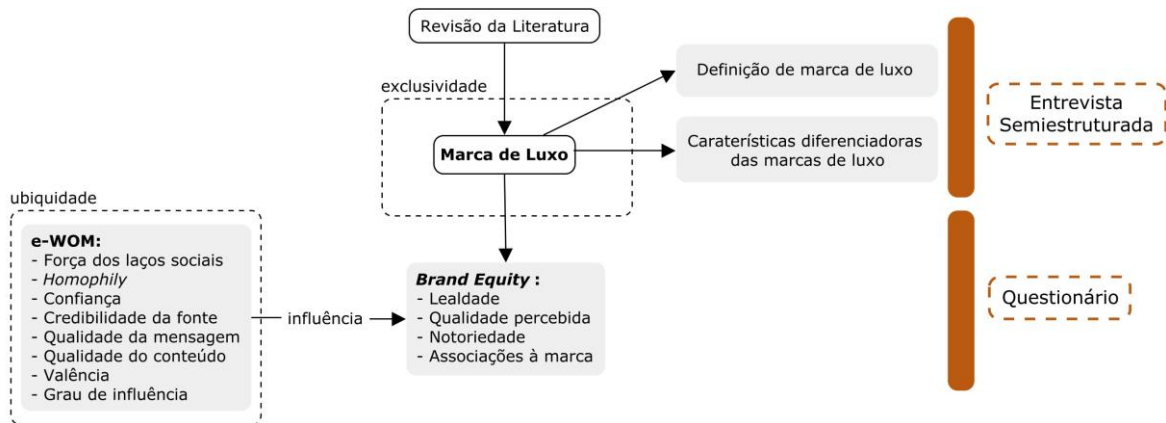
Revisão da Literatura

exclusividade

Marca de Luxo

Definição de marca de luxo

Caraterísticas diferenciadoras das marcas de luxo

Entrevista Semiestruturada

ubiquidade

e-WOM:
- Força dos laços sociais
- Homophily
- Confiança
- Credibilidade da fonte
- Qualidade da mensagem
- Qualidade do conteúdo
- Valência
- Grau de influência

influência

Brand Equity :
- Lealdade
- Qualidade percebida
- Notoriedade
- Associações à marca

Questionário